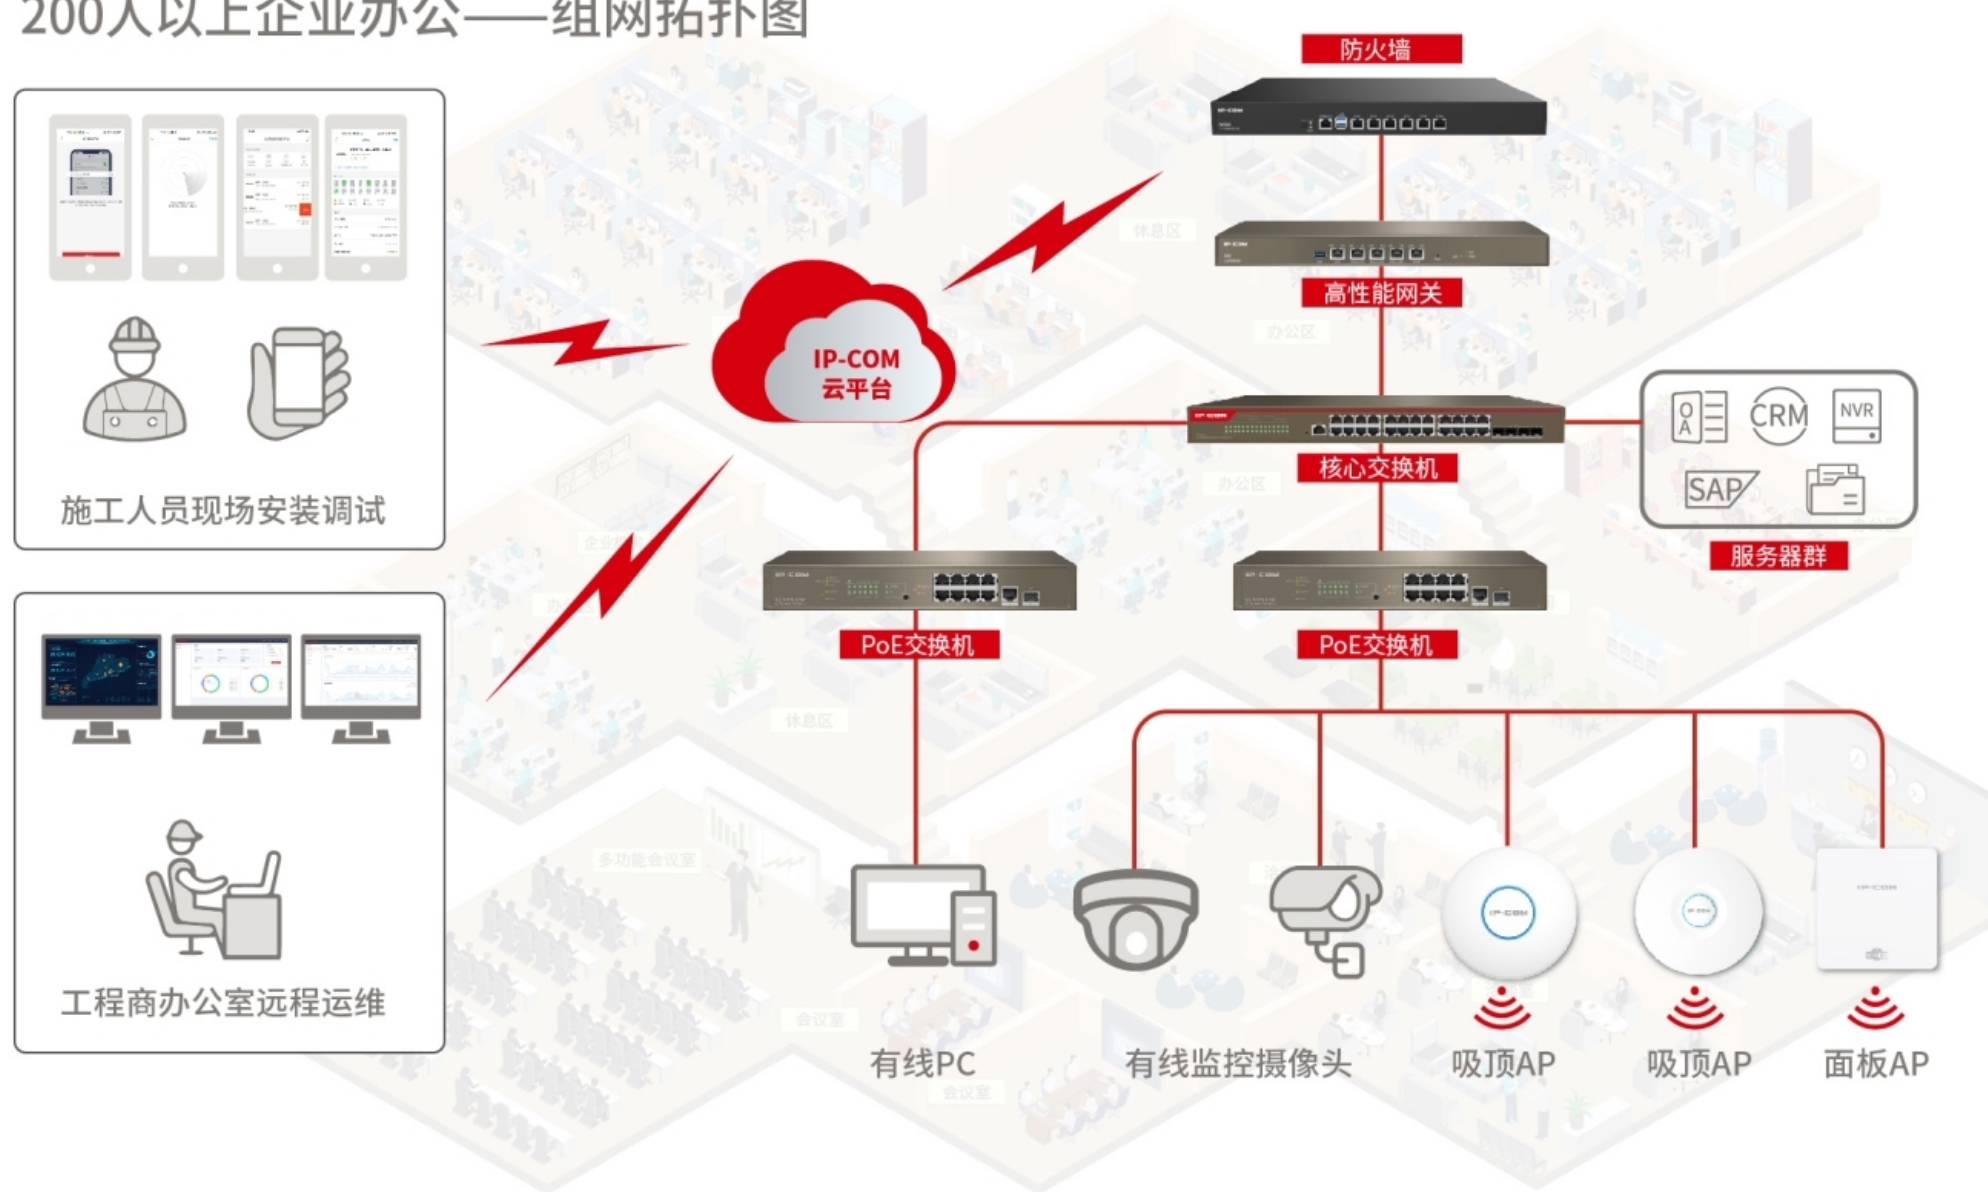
200人以上企业办公——组网拓扑图

施工人员现场安装调试

工程商办公室远程运维

IP-COM
云平台

防火墙

高性能网关

核心交换机

OA

CRM

NVR

SAP

服务器群

PoE交换机

PoE交换机

有线PC

有线监控摄像头

吸顶AP

吸顶AP

面板AP